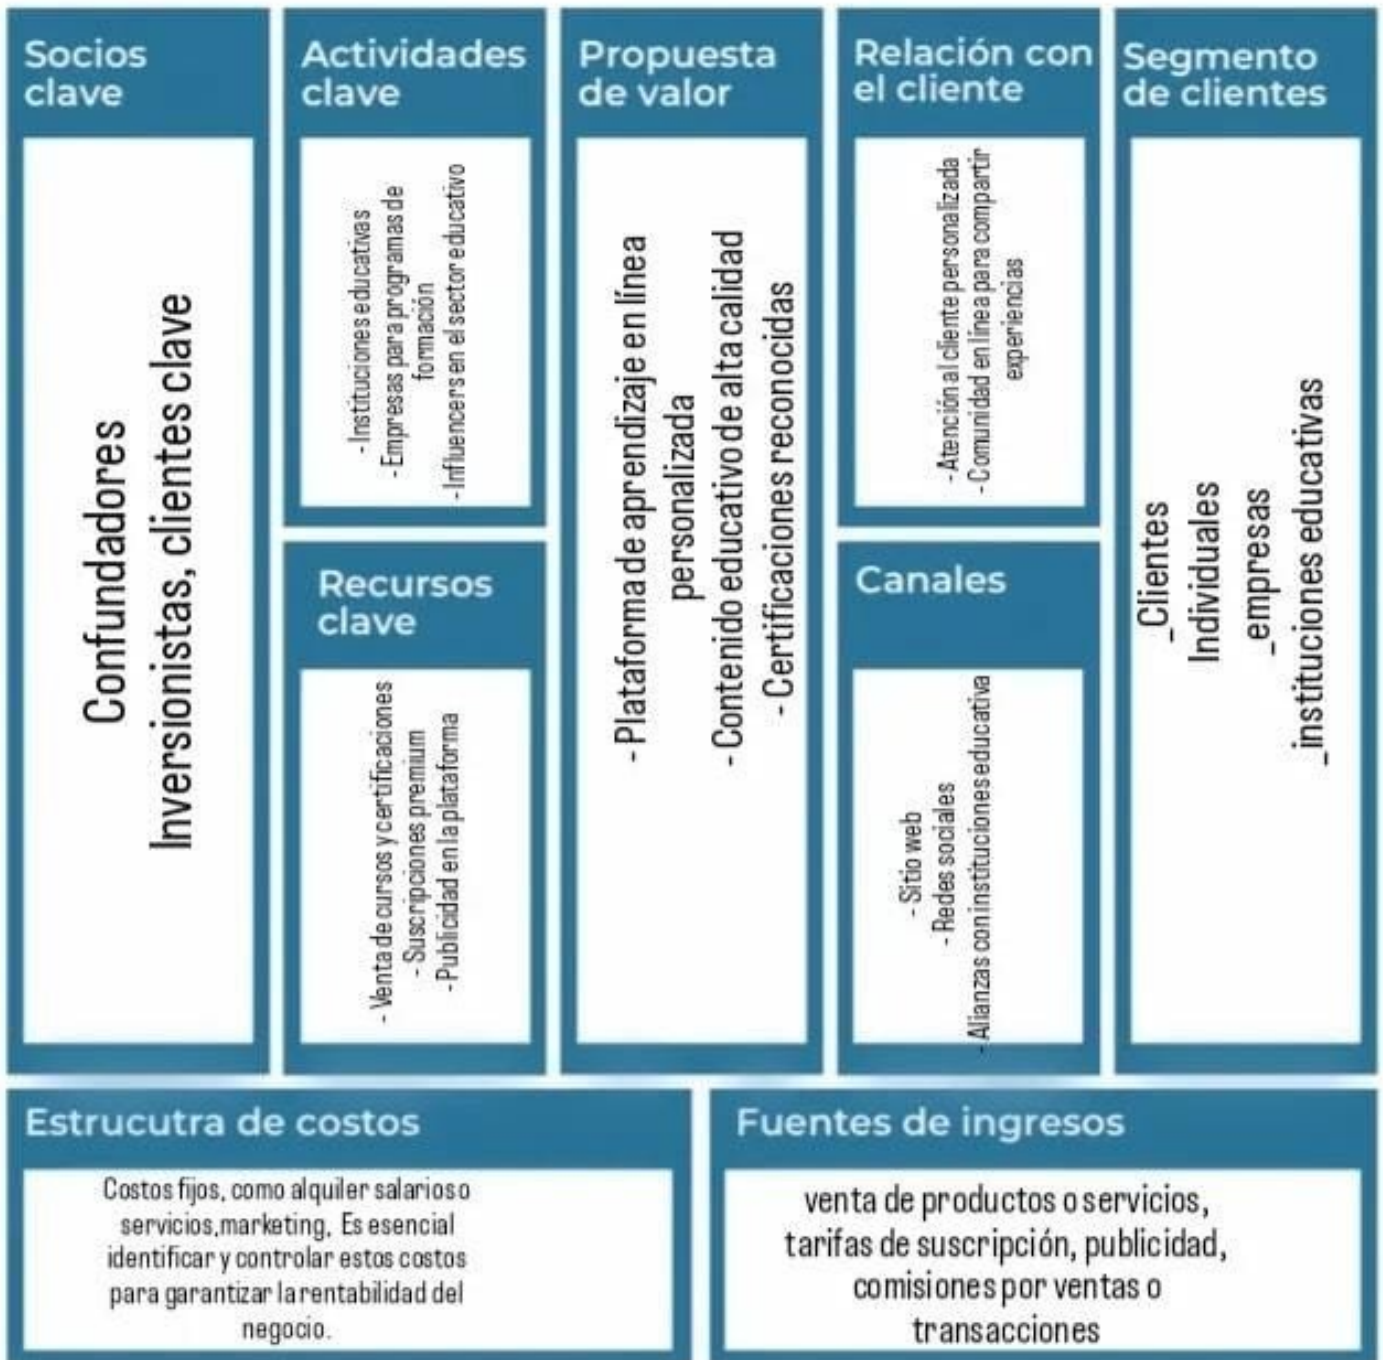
Socios clave

Confundadores
Inversionistas, clientes clave

Actividades clave

- Instituciones educativas
- Empresas para programas de formación
- Influencers en el sector educativo

Recursos clave

- Venta de cursos y certificaciones
- Suscripciones premium
- Publicidad en la plataforma

Propuesta de valor

- Plataforma de aprendizaje en línea personalizada
- Contenido educativo de alta calidad
- Certificaciones reconocidas

Relación con el cliente

- Atención al cliente personalizada
- Comunidad en línea para compartir experiencias

Canales

- Sitio web
- Redes sociales
- Alianzas con instituciones educativa

Segmento de clientes

_Clientes Individuales
_empresas
_instituciones educativas

Estrucutra de costos

Costos fijos, como alquiler salarios o servicios,marketing. Es esencial identificar y controlar estos costos para garantizar la rentabilidad del negocio.

Fuentes de ingresos

venta de productos o servicios, tarifas de suscripción, publicidad, comisiones por ventas o transacciones